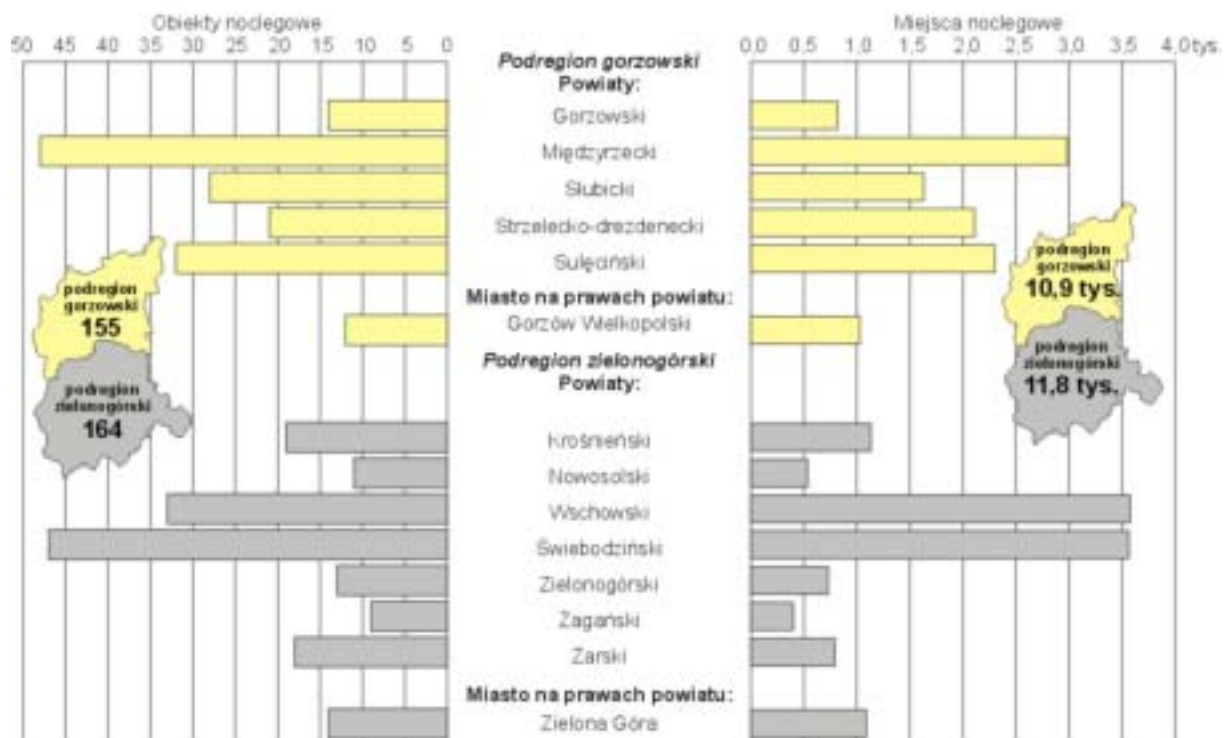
Obiekty noclegowe
50 45 40 35 30 25 20 15 10 5 0

Podregion gorzowski
Powiaty:
Gorzowski
Międzyrzecki
Słubicki
Strzelecko-drezdenecki
Sulęciński
Miasto na prawach powiatu:
Gorzów Wielkopolski
Podregion zielonogórski
Powiaty:
Krośnieński
Nowosolski
Wschowski
Świebodziński
Zielonogórski
Żagański
Żarski
Miasto na prawach powiatu:
Zielona Góra

Miejsca noclegowe
0,0 0,5 1,0 1,5 2,0 2,5 3,0 3,5 4,0 tys.

podregion gorzowski
155

podregion zielonogórski
164

podregion gorzowski
10,9 tys.

podregion zielonogórski
11,8 tys.